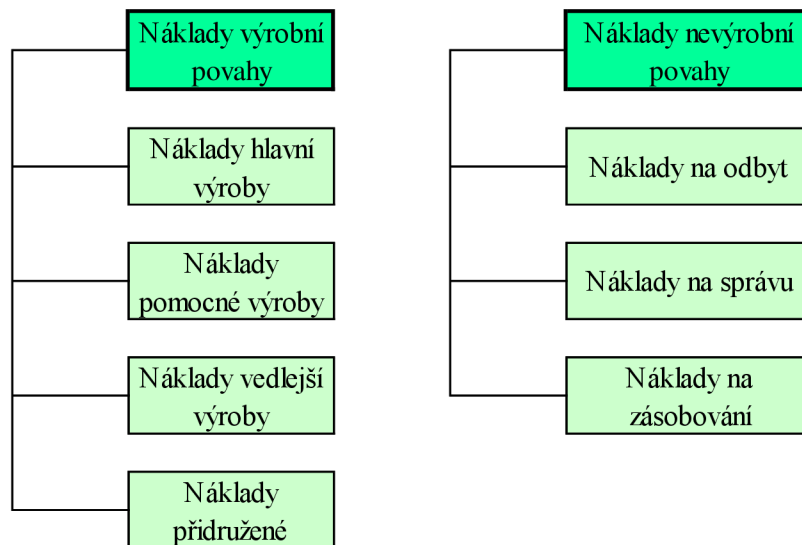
Náklady výrobní povahy

Náklady hlavní výroby

Náklady pomocné výroby

Náklady vedlejší výroby

Náklady přidružené

Náklady nevýrobní povahy

Náklady na odbyt

Náklady na správu

Náklady na zásobování